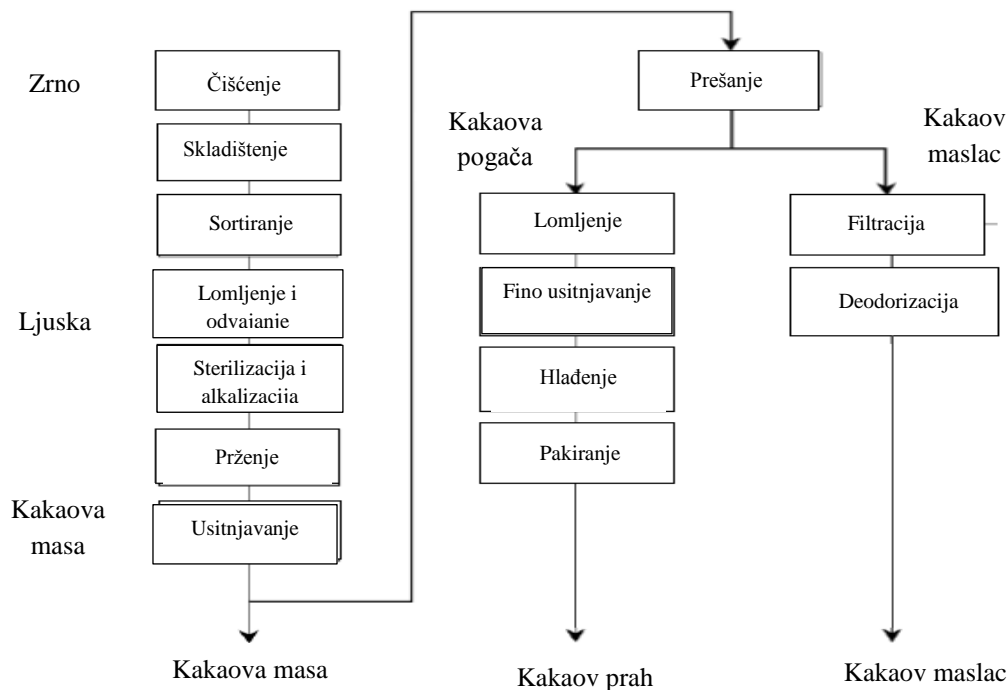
Zrno

Čišćenje

Skladištenje

Sortiranje

Ljuska

Lomljenje i odvaianie

Sterilizacija i alkalizaciia

Prženje

Kakaova masa

Usitnjavanje

Kakaova masa

Prešanje

Kakaova pogača

Kakaov maslac

Lomljenje

Fino usitnjavanje

Hlađenje

Pakiranje

Kakaov prah

Filtracija

Deodorizacija

Kakaov maslac